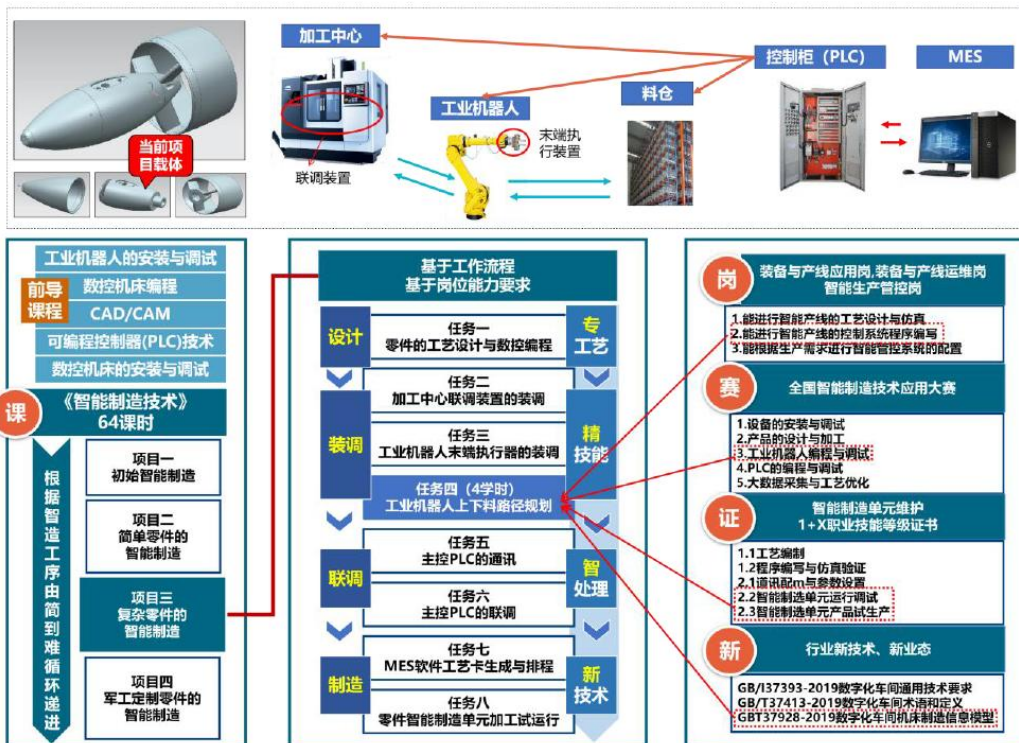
当前项目载体

加工中心

联调装置

工业机器人

末端执行装置

料仓

控制柜（PLC）

MES

工业机器人的安装与调试

数控机床编程

前导课程

CAD/CAM

可编程控制器(PLC)技术

数控机床的安装与调试

课

《智能制造技术》
64课时

根据智造工序由简到难循环递进

项目一
初始智能制造

项目二
简单零件的智能制造

项目三
复杂零件的智能制造

项目四
军工定制零件的智能制造

基于工作流程
基于岗位能力要求

设计

任务一
零件的工艺设计与数控编程

专工艺

任务二
加工中心联调装置的装调

装调

任务三
工业机器人末端执行器的装调

精技能

任务四（4学时）
工业机器人上下料路径规划

联调

任务五
主控PLC的通讯

智处理

任务六
主控PLC的联调

制造

任务七
MES软件工艺卡生成与排程

新技术

任务八
零件智能制造单元加工试运行

岗

装备与产线应用岗,装备与产线运维岗
智能生产管控岗

1.能进行智能产线的工艺设计与仿真
2.能进行智能产线的控制系统程序编写
3.能根据生产需求进行智能管控系统的配置

赛

全国智能制造技术应用大赛

1.设备的安装与调试
2.产品的设计与加工
3.工业机器人编程与调试
4.PLC的编程与调试
5.大数据采集与工艺优化

证

智能制造单元维护
1+X职业技能等级证书

1.1工艺编制
1.2程序编写与仿真验证
2.1通讯配置与参数设置
2.2智能制造单元运行调试
2.3智能制造单元产品试生产

新

行业新技术、新业态

GB/T37393-2019数字化车间通用技术要求
GB/T37413-2019数字化车间术语和定义
GBT37928-2019数字化车间机床制造信息模型